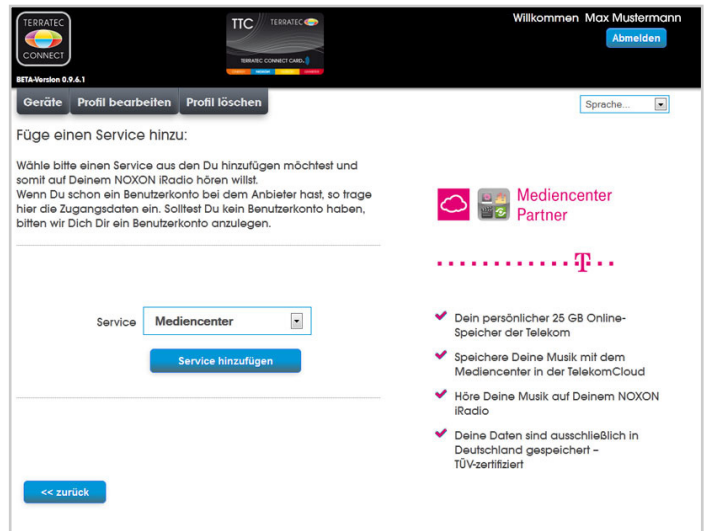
TERRATEC CONNECT

BETA-Version 0.9.6.1

TTC TERRATEC

TERRATEC CONNECT CARD

Willkommen Max Mustermann

Abmelden

Geräte Profil bearbeiten Profil löschen

Sprache...

Füge einen Service hinzu:

Wähle bitte einen Service aus den Du hinzufügen möchtest und somit auf Deinem NOXON iRadio hören willst.
Wenn Du schon ein Benutzerkonto bei dem Anbieter hast, so trage hier die Zugangsdaten ein. Solltest Du kein Benutzerkonto haben, bitten wir Dich Dir ein Benutzerkonto anzulegen.

Service Mediencenter

Service hinzufügen

<< zurück

Mediencenter Partner

T

Dein persönlicher 25 GB Online-Speicher der Telekom

Speichere Deine Musik mit dem Mediencenter in der TelekomCloud

Höre Deine Musik auf Deinem NOXON iRadio

Deine Daten sind ausschließlich in Deutschland gespeichert – TÜV-zertifiziert